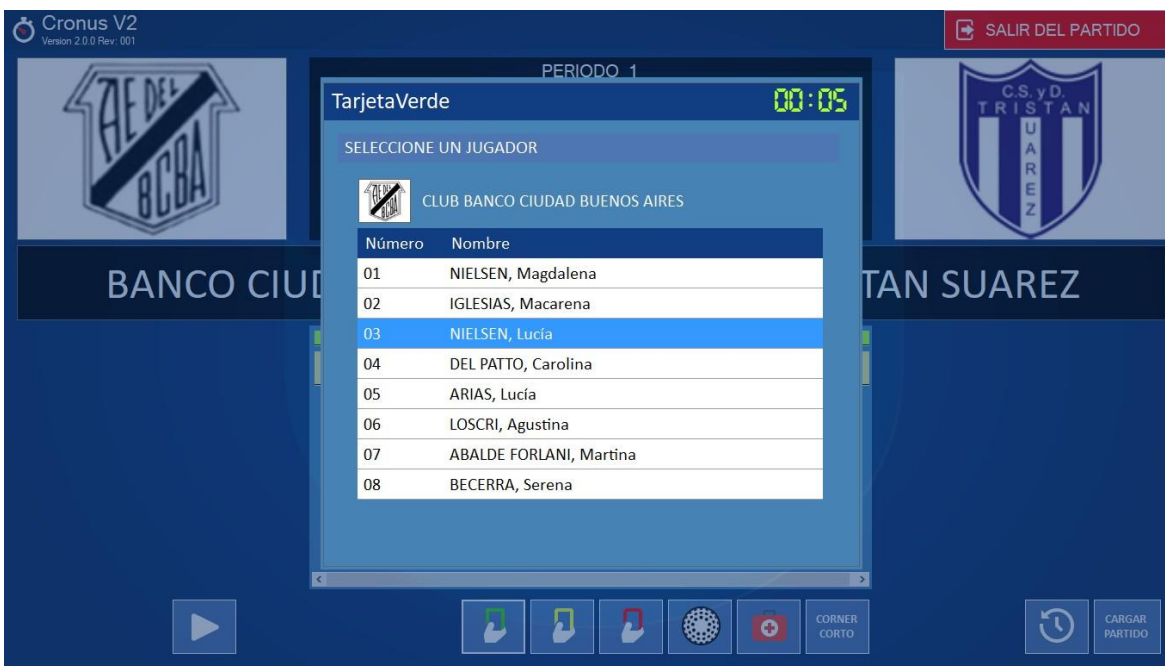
Cronus V2
Version 2.0.0 Rev: 001

SALIR DEL PARTIDO

AE DEL BCBA

PERIODO 1

C.S. y D. TRISTAN SUAREZ

TarjetaVerde 00:05

SELECCIONE UN JUGADOR

AE DEL BCBA

CLUB BANCO CIUDAD BUENOS AIRES

| Número | Nombre |
|---|---|
| 01 | NIELSEN, Magdalena |
| 02 | IGLESIAS, Macarena |
| 03 | NIELSEN, Lucía |
| 04 | DEL PATTO, Carolina |
| 05 | ARIAS, Lucía |
| 06 | LOSCRI, Agustina |
| 07 | ABALDE FORLANI, Martina |
| 08 | BECERRA, Serena |

BANCO CIUD

TAN SUAREZ

CORNER CORTO

CARGAR PARTIDO